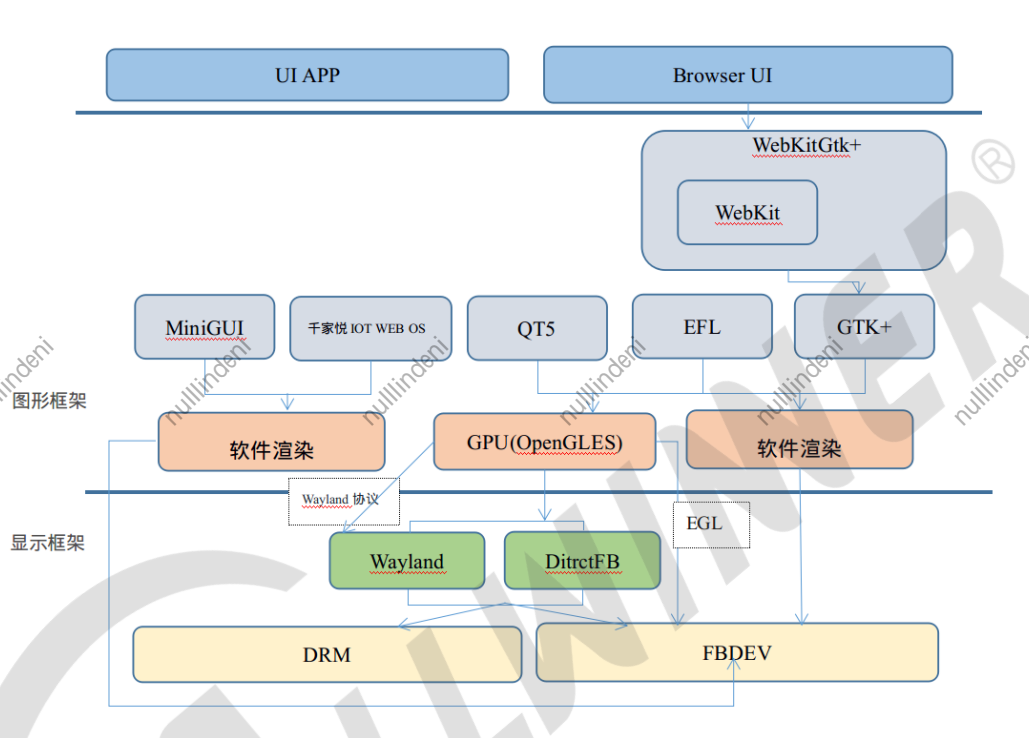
UI APP

Browser UI

WebKitGtk+

WebKit

MiniGUI

千家悦 IOT WEB OS

QT5

EFL

GTK+

图形框架

软件渲染

GPU(OpenGLES)

软件渲染

Wayland 协议

EGL

显示框架

Wayland

DitrctFB

DRM

FBDEV

nullindeni

nullindeni

nullindeni

nullindeni

nullindeni

nullindeni

ALLWINNER ®